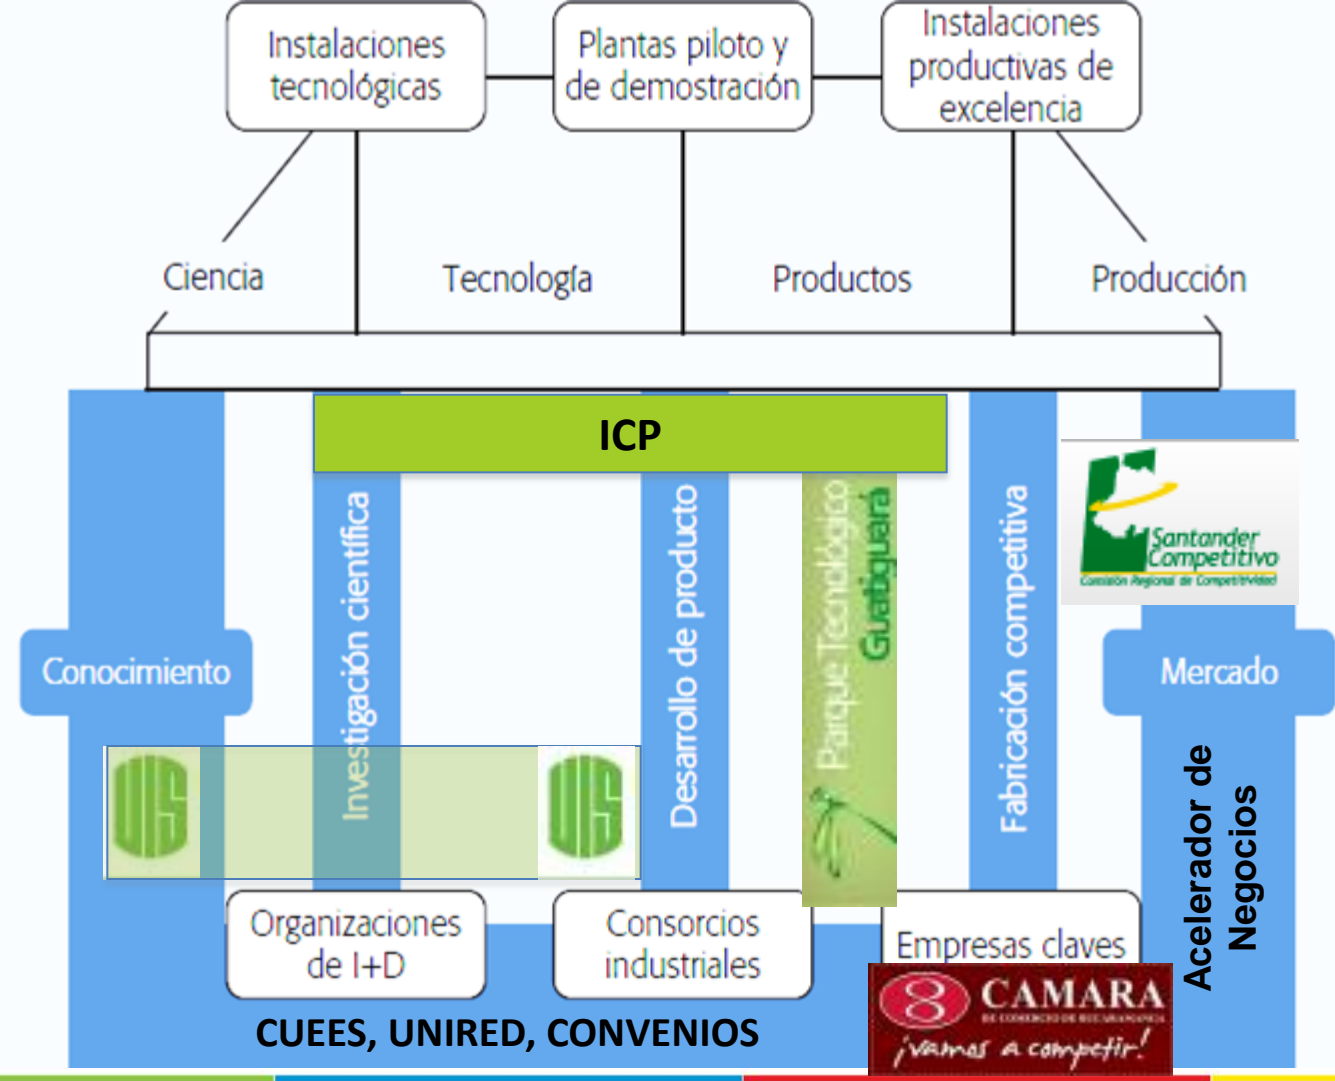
Instalaciones tecnológicas

Plantas piloto y de demostración

Instalaciones productivas de excelencia

Ciencia

Tecnología

Productos

Producción

ICP

Santander Competitivo
Comisión Regional de Competitividad

Conocimiento

Investigación científica

Desarrollo de producto

Parque Tecnológico Guatiguará

Fabricación competitiva

Mercado

Acelerador de Negocios

UIS

UIS

Organizaciones de I+D

Consorcios industriales

Empresas claves

CUEES, UNIRED, CONVENIOS

CAMARA
DE COMERCIO DE BUCARAMANGA
¡vamos a competir!